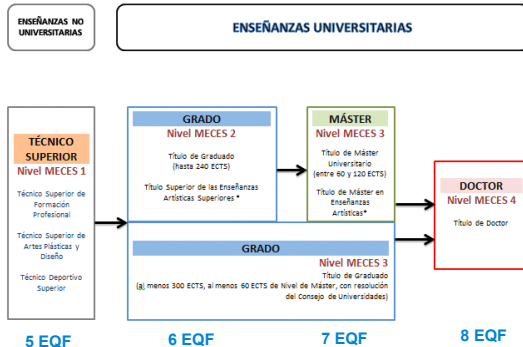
ENSEÑANZAS NO UNIVERSITARIAS

ENSEÑANZAS UNIVERSITARIAS

TÉCNICO SUPERIOR
Nivel MECES 1

Técnico Superior de Formación Profesional

Técnico Superior de Artes Plásticas y Diseño

Técnico Deportivo Superior

GRADO
Nivel MECES 2

Título de Graduado (hasta 240 ECTS)

Título Superior de las Enseñanzas Artísticas Superiores *

MÁSTER
Nivel MECES 3

Título de Máster Universitario (entre 60 y 120 ECTS)

Título de Máster en Enseñanzas Artísticas*

DOCTOR
Nivel MECES 4

Título de Doctor

GRADO
Nivel MECES 3
Título de Graduado
(al menos 300 ECTS, al menos 60 ECTS de Nivel de Máster, con resolución del Consejo de Universidades)

5 EQF

6 EQF

7 EQF

8 EQF